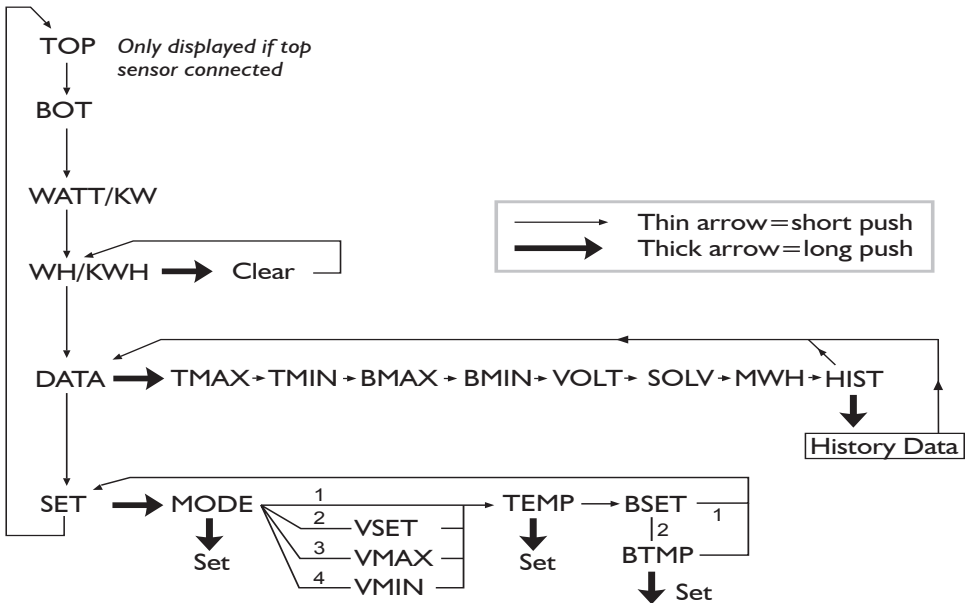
TOP *Only displayed if top sensor connected*

BOT

WATT/KW

WH/KWH Clear

DATA TMAX TMIN BMAX BMIN VOLT SOLV MWH HIST

History Data

SET MODE

Set

1

2 VSET

3 VMAX

4 VMIN

TEMP BSET

Set

2

BTMP

1

Set

Thin arrow=short push

Thick arrow=long push